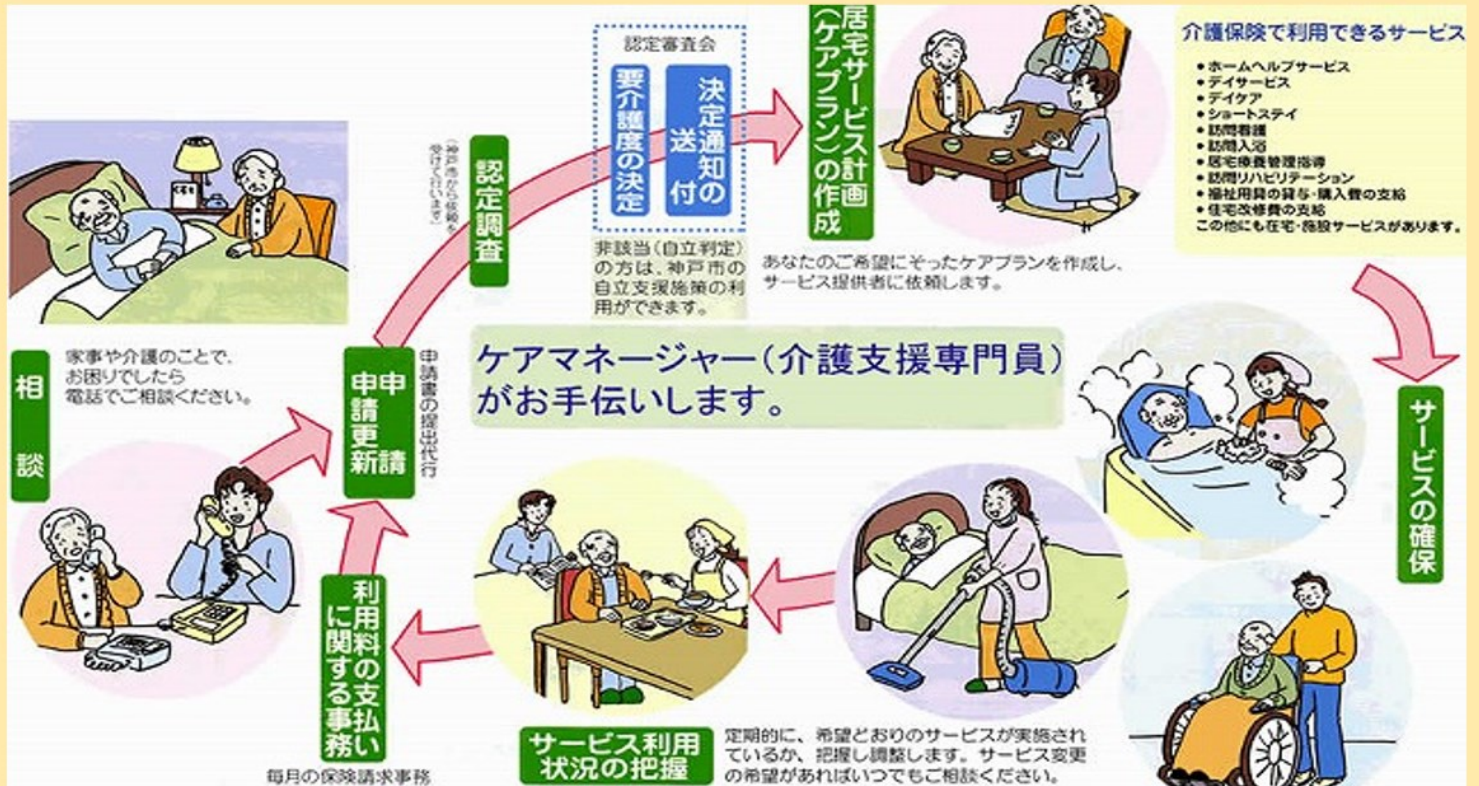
相談

家事や介護のことで、お困りでしたら電話でご相談ください。

申請
更新申請

申請書の提出代行

認定調査

（神戸市から依頼を受けて行います）

認定審査会

要介護度の決定

決定通知の送付

非該当（自立判定）の方は、神戸市の自立支援施策の利用ができます。

居宅サービス計画（ケアプラン）の作成

あなたのご希望にそったケアプランを作成し、サービス提供者に依頼します。

介護保険で利用できるサービス

• ホームヘルプサービス
• デイサービス
• デイケア
• ショートステイ
• 訪問看護
• 訪問入浴
• 居宅療養管理指導
• 訪問リハビリテーション
• 福祉用具の貸与・購入費の支給
• 住宅改修費の支給
この他にも在宅・施設サービスがあります。

ケアマネージャー（介護支援専門員）がお手伝いします。

サービスの確保

サービス利用状況の把握

定期的に、希望どおりのサービスが実施されているか、把握し調整します。サービス変更の希望があればいつでもご相談ください。

利用料の支払いに関する事務

毎月の保険請求事務